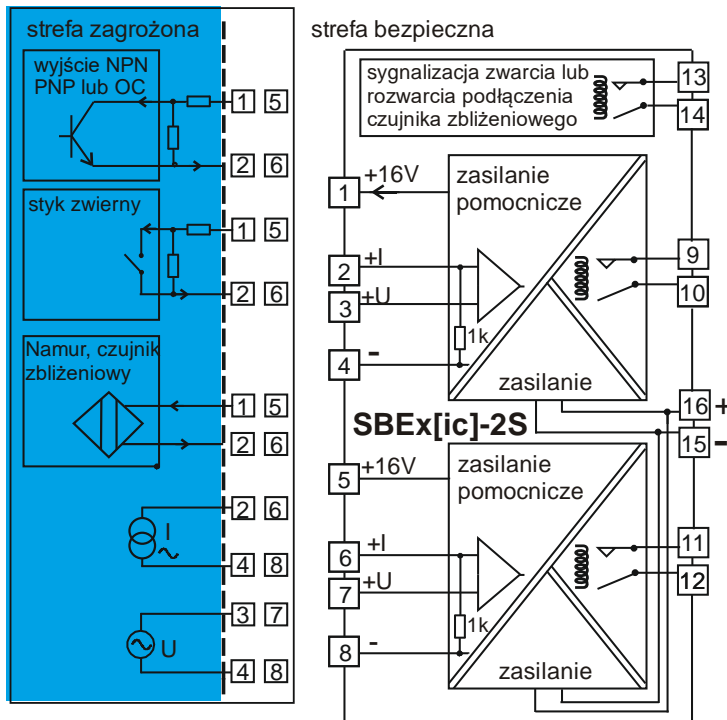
strefa zagrożona

strefa bezpieczna

wyjście NPN PNP lub OC

1 5

2 6

styk zwierny

1 5

2 6

Namur, czujnik zbliżeniowy

1 5

2 6

2 6

I

4 8

3 7

U

4 8

sygnalizacja zwarcia lub rozwarcia podłączenia czujnika zbliżeniowego

13

14

1 +16V

zasilanie pomocnicze

2 +I

3 +U

1k

4 -

9

10

zasilanie

16 +

SBEx[ic]-2S

15 -

5 +16V

zasilanie pomocnicze

6 +I

7 +U

1k

8 -

11

12

zasilanie